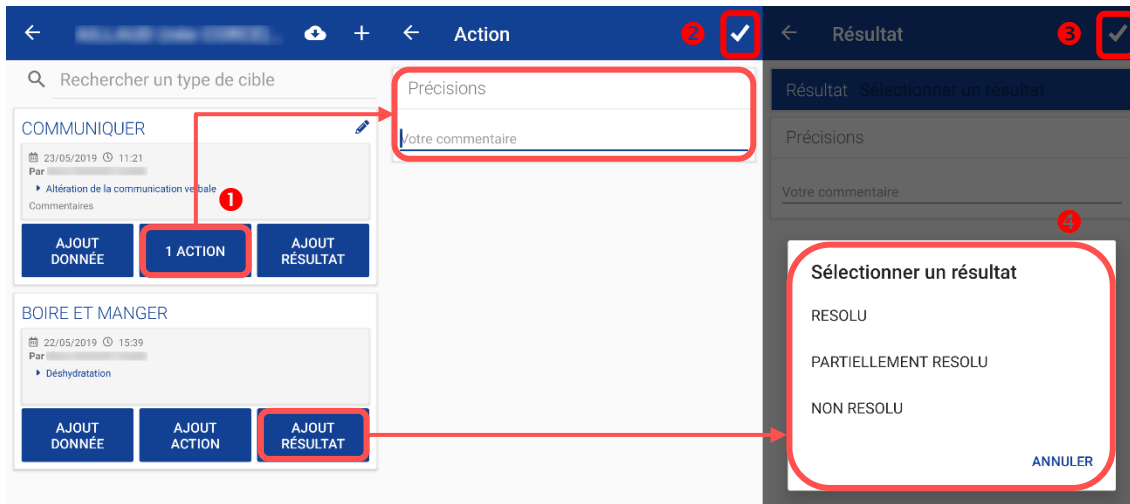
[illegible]

Rechercher un type de cible

COMMUNIQUER

23/05/2019 11:21

Par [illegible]

Altération de la communication verbale

Commentaires

1

AJOUT DONNÉE

1 ACTION

AJOUT RÉSULTAT

BOIRE ET MANGER

22/05/2019 15:39

Par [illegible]

Déshydratation

AJOUT DONNÉE

AJOUT ACTION

AJOUT RÉSULTAT

Action

2

Précisions

Votre commentaire

Résultat

3

Résultat Sélectionner un résultat

Précisions

Votre commentaire

4

Sélectionner un résultat

RESOLU

PARTIELLEMENT RESOLU

NON RESOLU

ANNULER